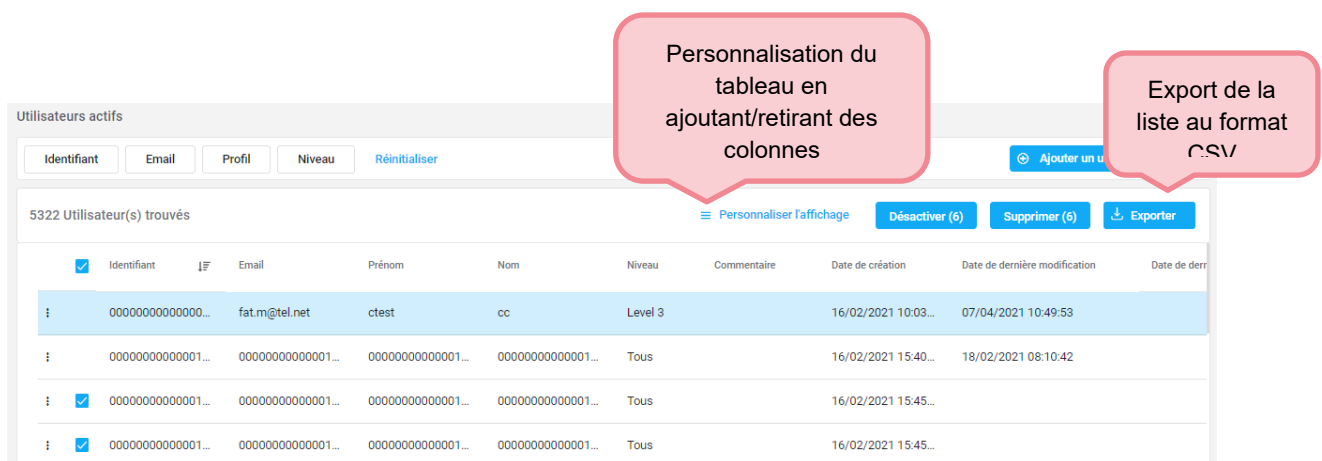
Personnalisation du tableau en ajoutant/retirant des colonnes

Export de la liste au format CSV

Utilisateurs actifs

Identifiant Email Profil Niveau Réinitialiser

Ajouter un u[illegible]

5322 Utilisateur(s) trouvés

Personnaliser l'affichage

Désactiver (6)

Supprimer (6)

Exporter

| | Identifiant | Email | Prénom | Nom | Niveau | Commentaire | Date de création | Date de dernière modification | Date de dern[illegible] |
|---|---|---|---|---|---|---|---|---|---|
| | 0000000000000... | fat.m@tel.net | ctest | cc | Level 3 | | 16/02/2021 10:03... | 07/04/2021 10:49:53 | |
| | 000000000000001... | 000000000000001... | 000000000000001... | 000000000000001... | Tous | | 16/02/2021 15:40... | 18/02/2021 08:10:42 | |
| | 000000000000001... | 000000000000001... | 000000000000001... | 000000000000001... | Tous | | 16/02/2021 15:45... | | |
| | 000000000000001... | 000000000000001... | 000000000000001... | 000000000000001... | Tous | | 16/02/2021 15:45... | | |